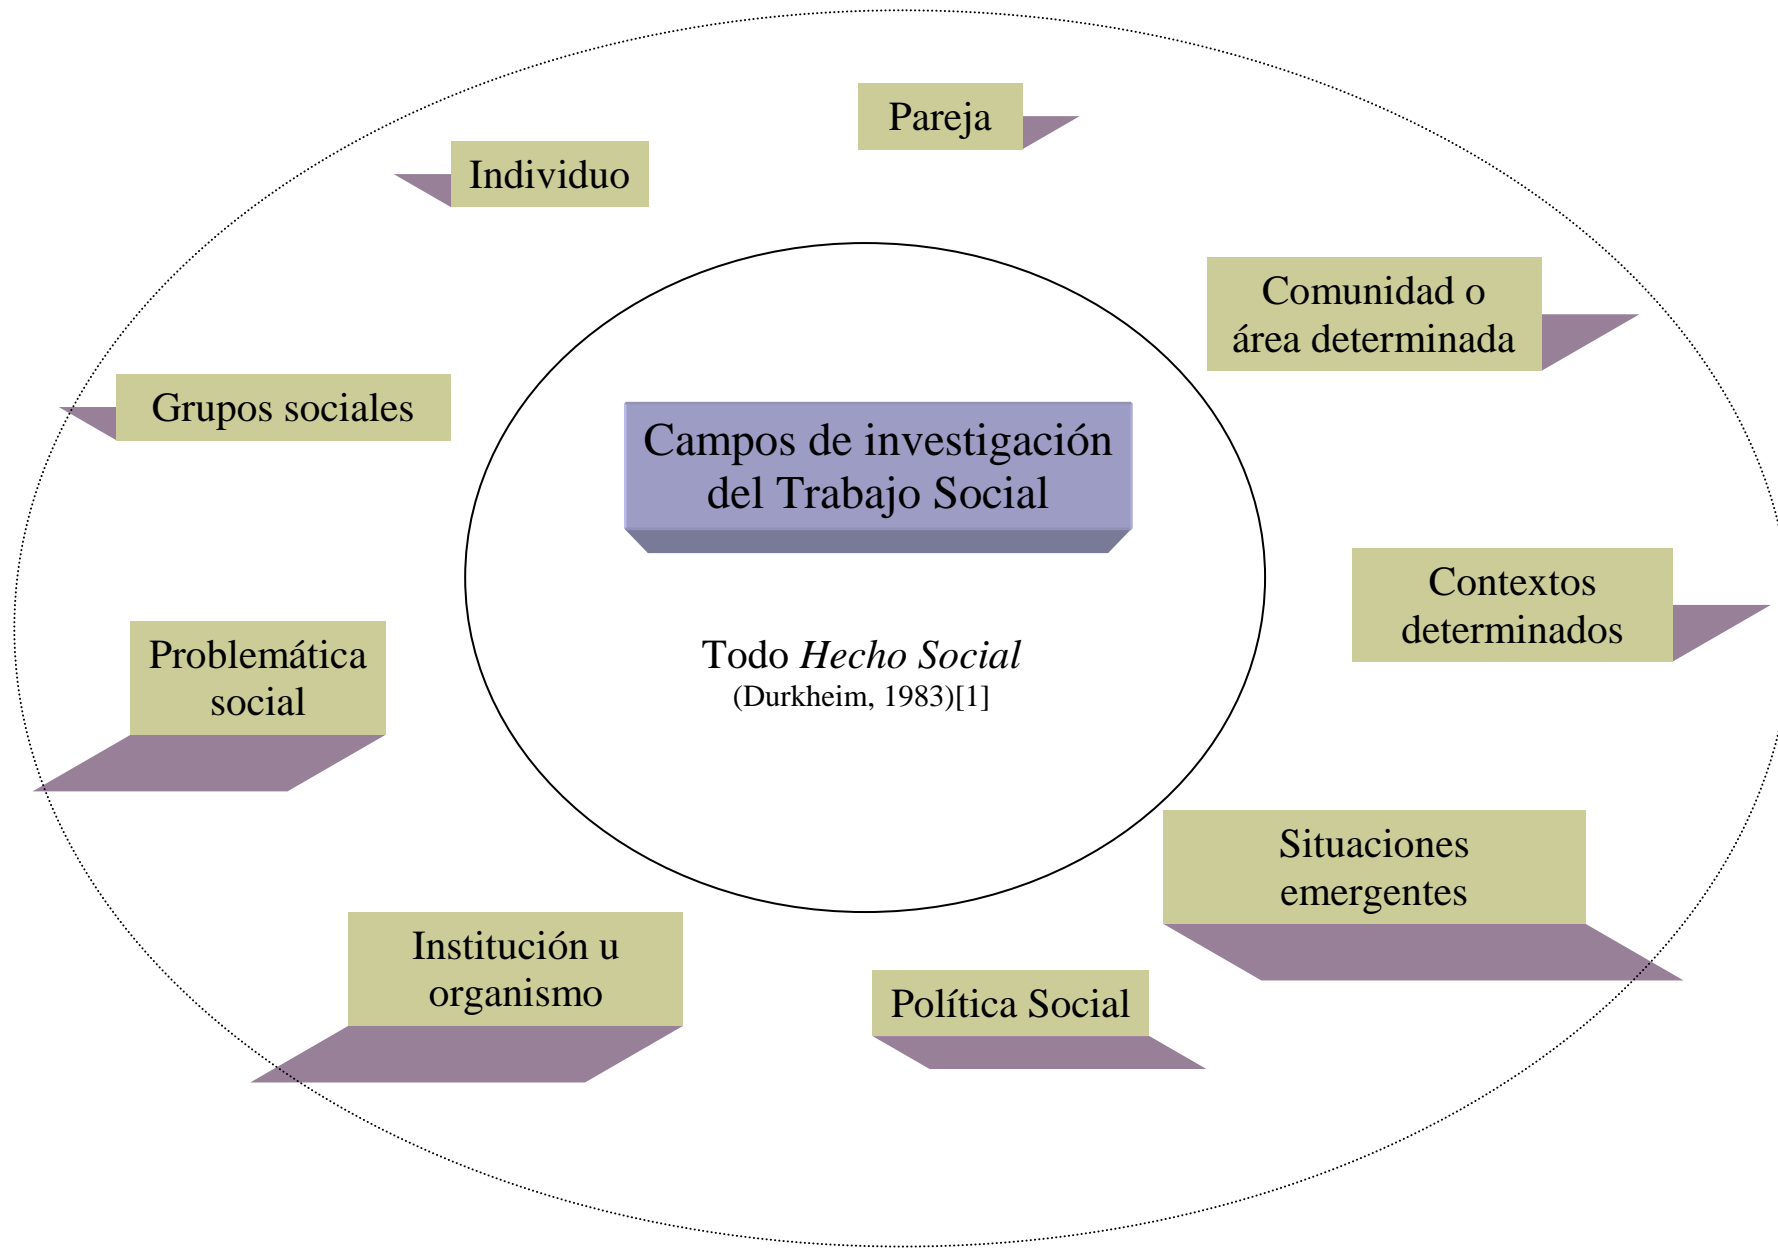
Pareja

Individuo

Comunidad o área determinada

Grupos sociales

Campos de investigación del Trabajo Social

Contextos determinados

Problemática social

Todo *Hecho Social*
(Durkheim, 1983)[1]

Situaciones emergentes

Institución u organismo

Política Social